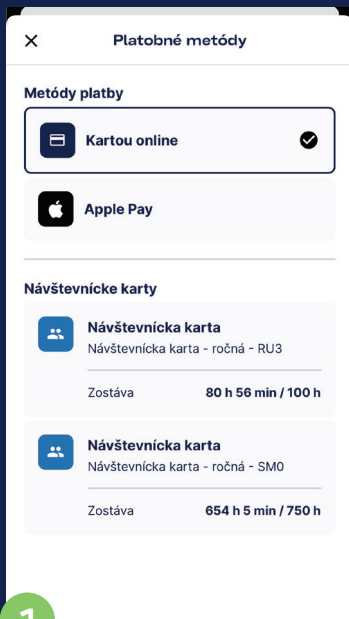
×

Platobné metódy

Metódy platby

Kartou online

Apple Pay

Návštevnícke karty

Návštevnícka karta
Návštevnícka karta - ročná - RU3

Zostáva 80 h 56 min / 100 h

Návštevnícka karta
Návštevnícka karta - ročná - SM0

Zostáva 654 h 5 min / 750 h

1